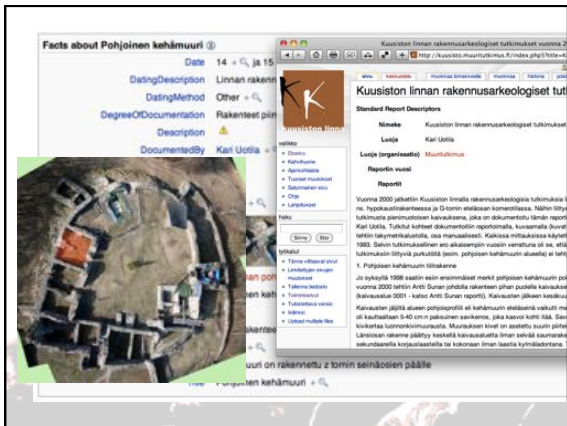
Facts about Pohjoinen kehämuuri

Date 14 + ja 15
DatingDescription Linnan rakenn
DatingMethod Other +
DegreeOfDocumentation Rakenteet piir
Description
DocumentedBy Kari Uotila

Kuusiston linnan rakennusarkeologiset tutkimukset vuonna 2

Kuusiston linnan rakennusarkeologiset tutk

Standard Report Descriptors

Nimeke Kuusiston linnan rakennusarkeologiset tutkimukset
Luoja Kari Uotila
Luoja (organisaatio) Muuritutkimus
Raportin vuosi
Raportit

Kuusiston linna

valikko
Etusivu
Kahvihuone
Ajankohtaista
Tuoreet muutokset
Satunnainen sivu
Ohje
Lahjoitukset

haku
Siirry Etsi

työkalut
Tänne viittaavat sivut
Linkitettyjen sivujen muutokset
Tallenna tiedosto
Toimintosivut
Tulostettava versio
Ikilinkki
Upload multiple files

Vuonna 2000 jatkettiin Kuusiston linnalla rakennusarkeologisia tutkimuksia l ns. hypokaustirakenteessa ja G-tornin eteläosan komerotilassa. Näihin liitty tutkimusta pienimuotoisen kaivauksena, joka on dokumentoitu tämän raport Kari Uotila. Tutkitut kohteet dokumentoitiin raportoimalla, kuvaamalla (kuvat tehtiin takymetrikalustolla, osa manuaalisesti. Kaikissa mittauksissa käytet 1993. Selvin tutkimuksellinen ero aikaisempiin vuosiin verrattuna oli se, että tutkimuksiin liittyviä purkutöitä (esim. pohjoisen kehämuurin alueella) ei tehty

1. Pohjoisen kehämuurin tiilirakenne

Jo syksyllä 1998 saatiin esiin ensimmäiset merkit pohjoisen kehämuurin pol vuonna 2000 tehtiin Antti Sunan johdolla rakenteen pihan puolelle kaivaukse (kaivausalue 0001 - katso Antti Sunan raportti). Kaivausten jälkeen keskikuu

Kaivausten jäljiltä alueen pohjoisprofiili eli kehämuurin eteläsivä vaikutti me oli kauttaaltaan 5-40 cm:n paksuinen savikerros, joka kasvoi kohti itää. Sav kivikertaa luonnonkivimuurasta. Muurauksen kivet on asetettu suurin piirtee Länsiosan rakenne päättyy keskellä kaivausaluetta ilman selvää saumarake sekundaarella korjauslaastella tai kokonaan ilman laastia kylmäladontana.

muuri on rakennettu z tornin seinäosien päälle
Pohjoinen kehämuuri